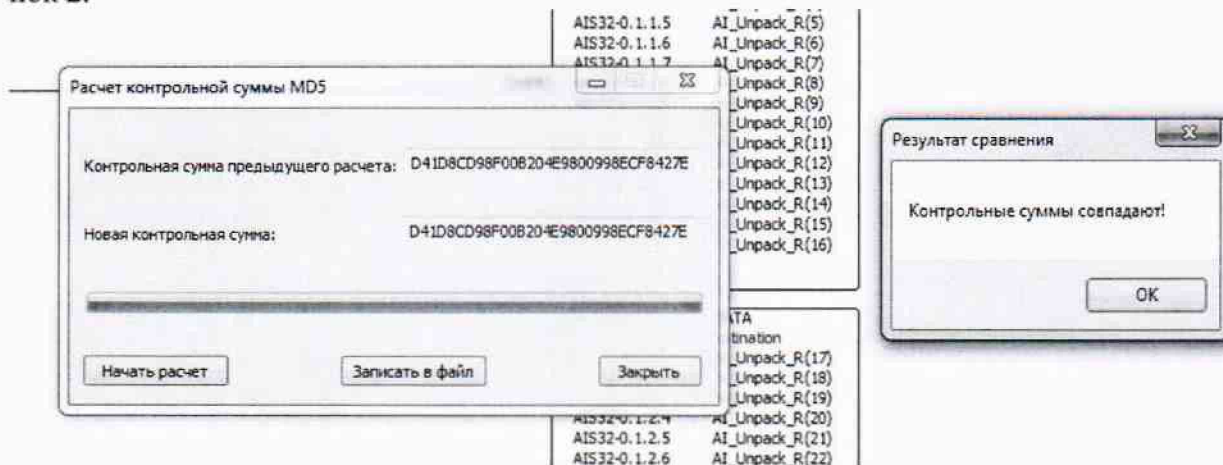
нок 2.

AIS32-0.1.1.5 AI_Unpack_R(5)
AIS32-0.1.1.6 AI_Unpack_R(6)
AIS32-0.1.1.7 AI_Unpack_R(7)
_Unpack_R(8)
_Unpack_R(9)
_Unpack_R(10)
_Unpack_R(11)
_Unpack_R(12)
_Unpack_R(13)
_Unpack_R(14)
_Unpack_R(15)
_Unpack_R(16)

Расчет контрольной суммы MD5

Контрольная сумма предыдущего расчета: D41D8CD98F00B204E9800998ECF8427E

Новая контрольная сумма: D41D8CD98F00B204E9800998ECF8427E

Начать расчет

Записать в файл

Закрыть

ATA
tination
_Unpack_R(17)
_Unpack_R(18)
_Unpack_R(19)
AIS32-0.1.2.4 AI_Unpack_R(20)
AIS32-0.1.2.5 AI_Unpack_R(21)
AIS32-0.1.2.6 AI_Unpack_R(22)

Результат сравнения

Контрольные суммы совпадают!

OK